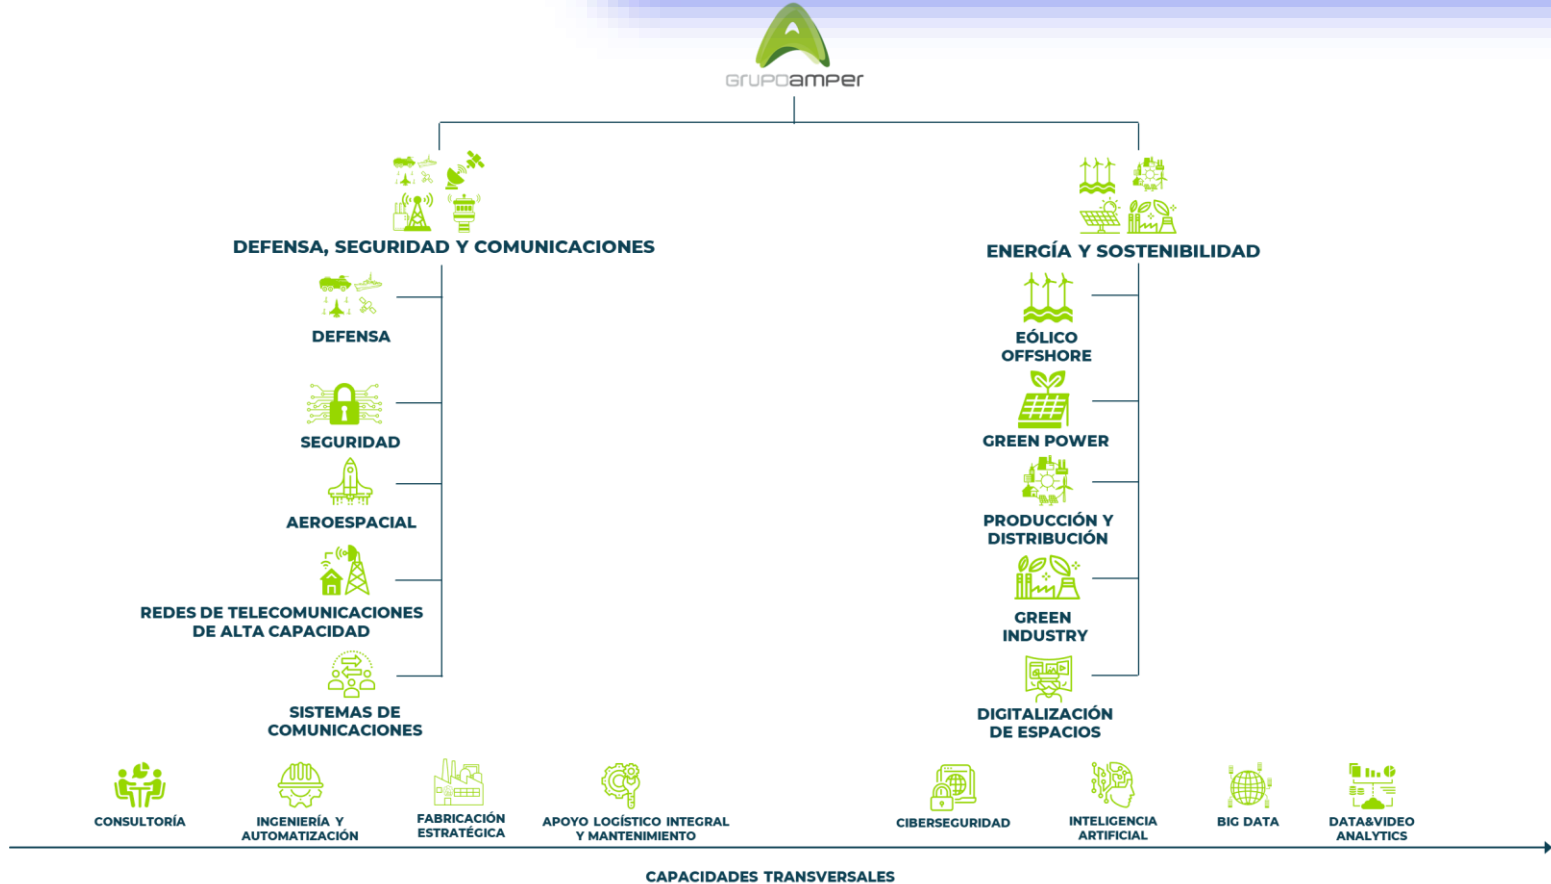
GRUPOAMPER

DEFENSA, SEGURIDAD Y COMUNICACIONES

DEFENSA

SEGURIDAD

AEROESPACIAL

REDES DE TELECOMUNICACIONES DE ALTA CAPACIDAD

SISTEMAS DE COMUNICACIONES

ENERGÍA Y SOSTENIBILIDAD

EÓLICO OFFSHORE

GREEN POWER

PRODUCCIÓN Y DISTRIBUCIÓN

GREEN INDUSTRY

DIGITALIZACIÓN DE ESPACIOS

CONSULTORÍA

INGENIERÍA Y AUTOMATIZACIÓN

FABRICACIÓN ESTRATÉGICA

APOYO LOGÍSTICO INTEGRAL Y MANTENIMIENTO

CIBERSEGURIDAD

INTELIGENCIA ARTIFICIAL

BIG DATA

DATA&VIDEO ANALYTICS

CAPACIDADES TRANSVERSALES